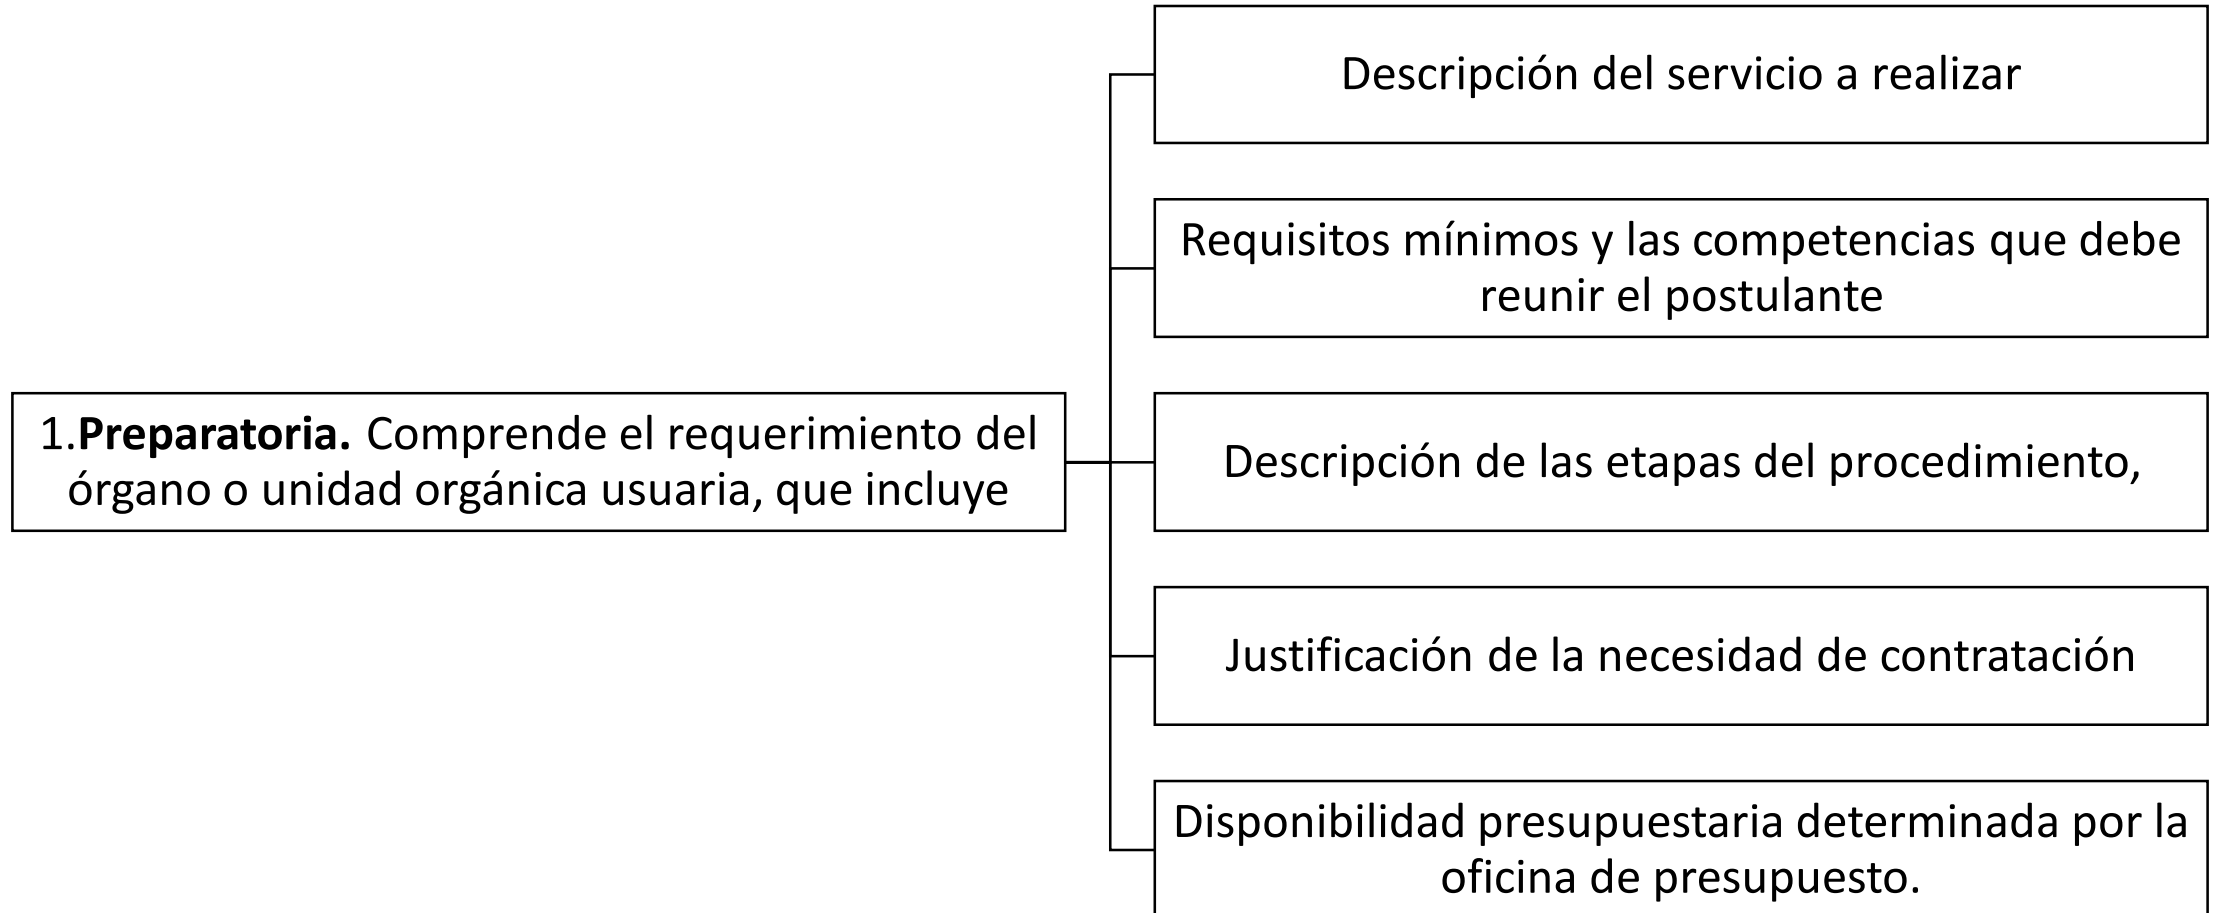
1.**Preparatoria.** Comprende el requerimiento del órgano o unidad orgánica usuaria, que incluye

Descripción del servicio a realizar

Requisitos mínimos y las competencias que debe reunir el postulante

Descripción de las etapas del procedimiento,

Justificación de la necesidad de contratación

Disponibilidad presupuestaria determinada por la oficina de presupuesto.